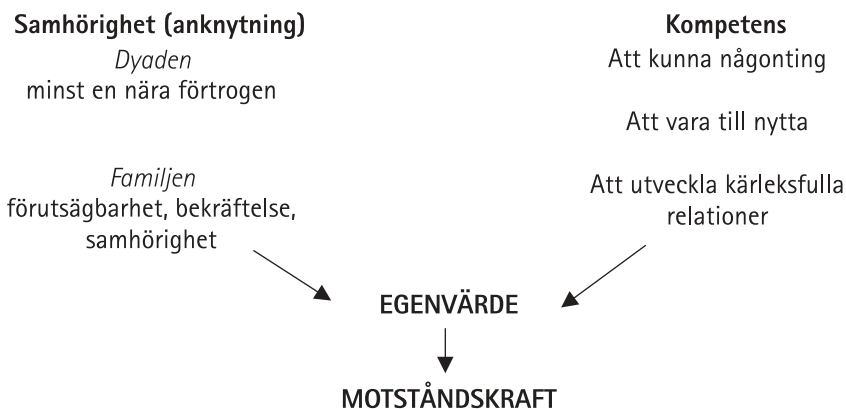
Samhörighet (anknytning)
*Dyaden*
minst en nära förtrogen

*Familjen*
förutsägbarhet, bekräftelse, samhörighet

Kompetens
Att kunna någonting

Att vara till nytta

Att utveckla kärleksfulla relationer

EGENVÄRDE

MOTSTÅNDSKRAFT